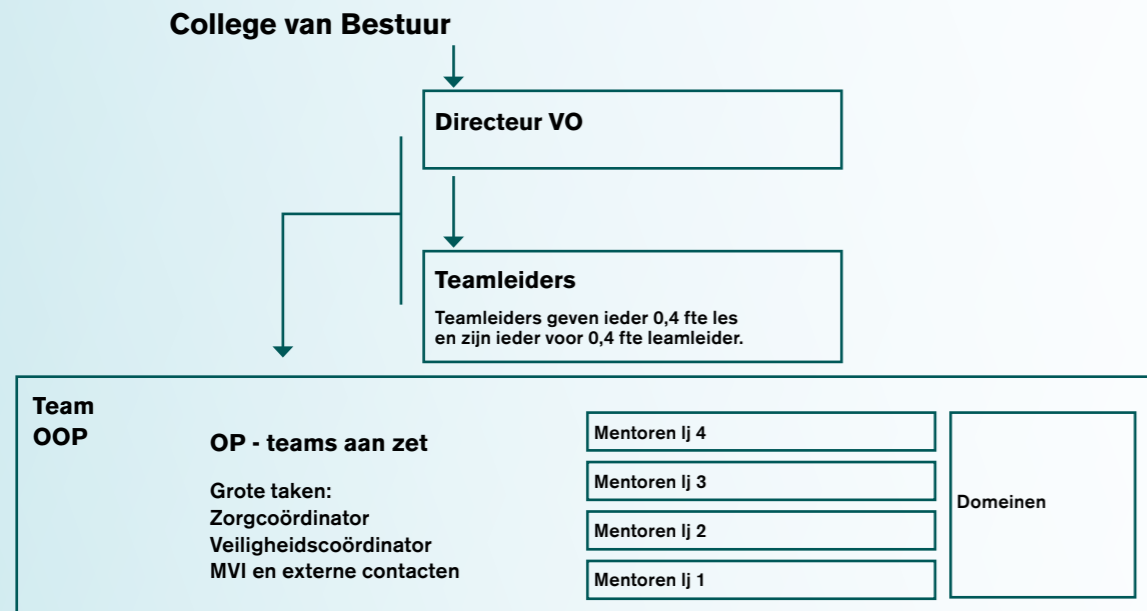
College van Bestuur

Directeur VO

Teamleiders

Teamleiders geven ieder 0,4 fte les en zijn ieder voor 0,4 fte leamleider.

Team OOP

OP - teams aan zet

Grote taken:
Zorgcoördinator
Veiligheidscoördinator
MVI en externe contacten

Mentoren lj 4

Mentoren lj 3

Mentoren lj 2

Mentoren lj 1

Domeinen